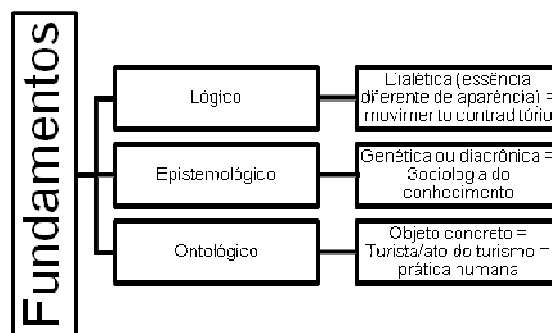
Fundamentos

Lógico

Dialética (essência diferente de aparência) = movimento contraditório

Epistemológico

Genética ou diacrônica = Sociologia do conhecimento

Ontológico

Objeto concreto = Turista/ato do turismo = prática humana